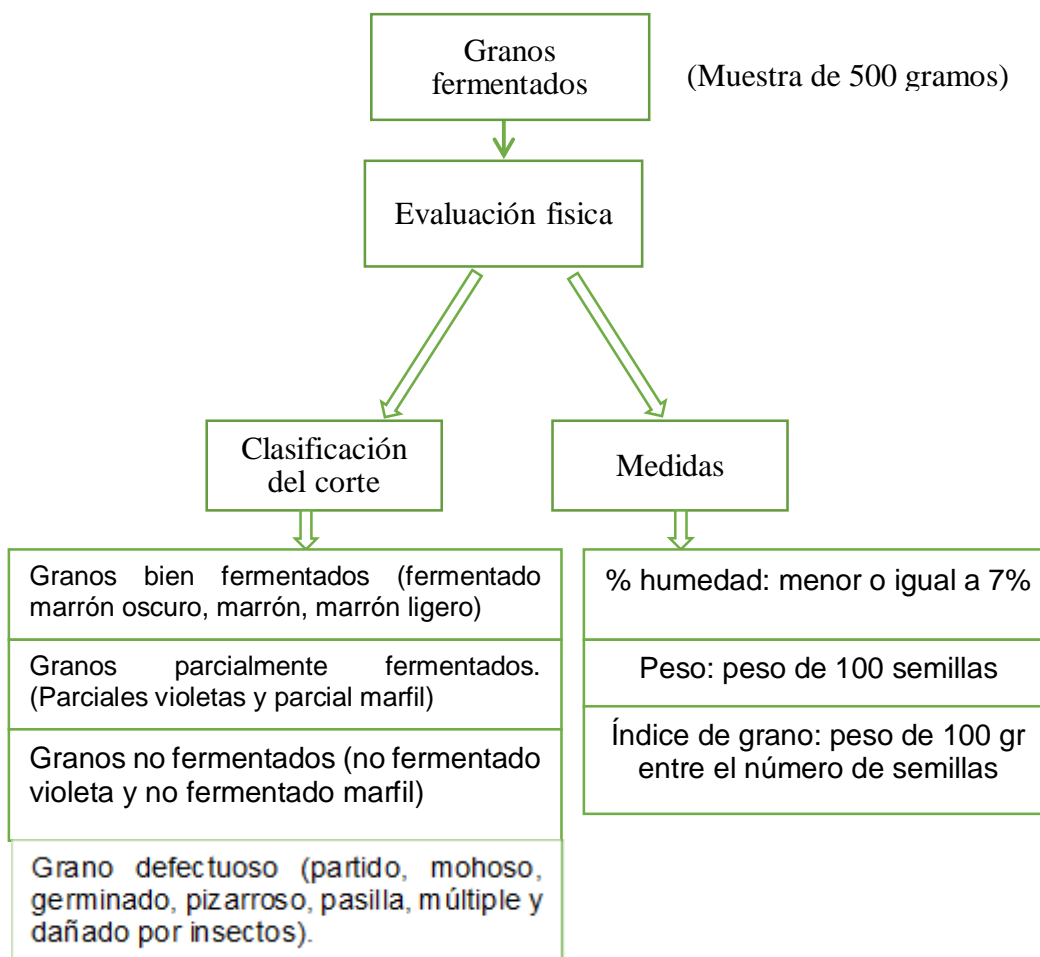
Granos fermentados

(Muestra de 500 gramos)

Evaluación fisica

Clasificación del corte

Medidas

Granos bien fermentados (fermentado marrón oscuro, marrón, marrón ligero)

Granos parcialmente fermentados. (Parciales violetas y parcial marfil)

Granos no fermentados (no fermentado violeta y no fermentado marfil)

Grano defectuoso (partido, mohoso, germinado, pizarroso, pasilla, múltiple y dañado por insectos).

% humedad: menor o igual a 7%

Peso: peso de 100 semillas

Índice de grano: peso de 100 gr entre el número de semillas